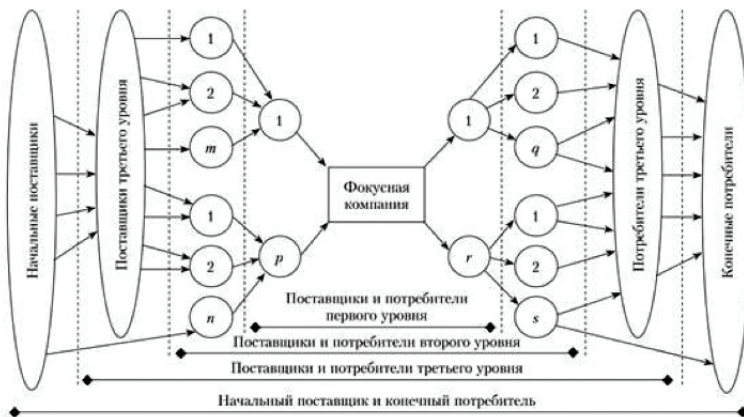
Начальные поставщики

Поставщики третьего уровня

1

2

$m$

1

2

$n$

1

$p$

Фокусная компания

1

$r$

1

2

$q$

1

2

$s$

Потребители третьего уровня

Конечные потребители

Поставщики и потребители первого уровня

Поставщики и потребители второго уровня

Поставщики и потребители третьего уровня

Начальный поставщик и конечный потребитель